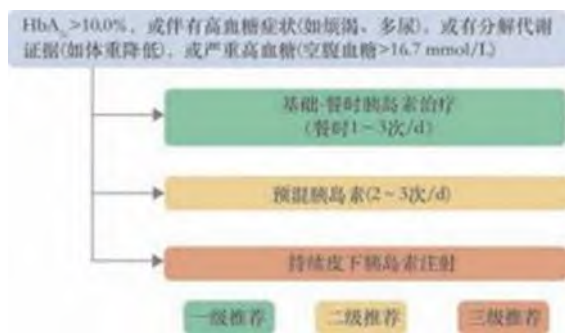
HbA$_{1c}$>10.0%，或伴有高血糖症状(如烦渴、多尿)，或有分解代谢证据(如体重降低)，或严重高血糖(空腹血糖>16.7 mmol/L)

基础-餐时胰岛素治疗
(餐时1~3次/d)

预混胰岛素(2~3次/d)

持续皮下胰岛素注射

一级推荐

二级推荐

三级推荐